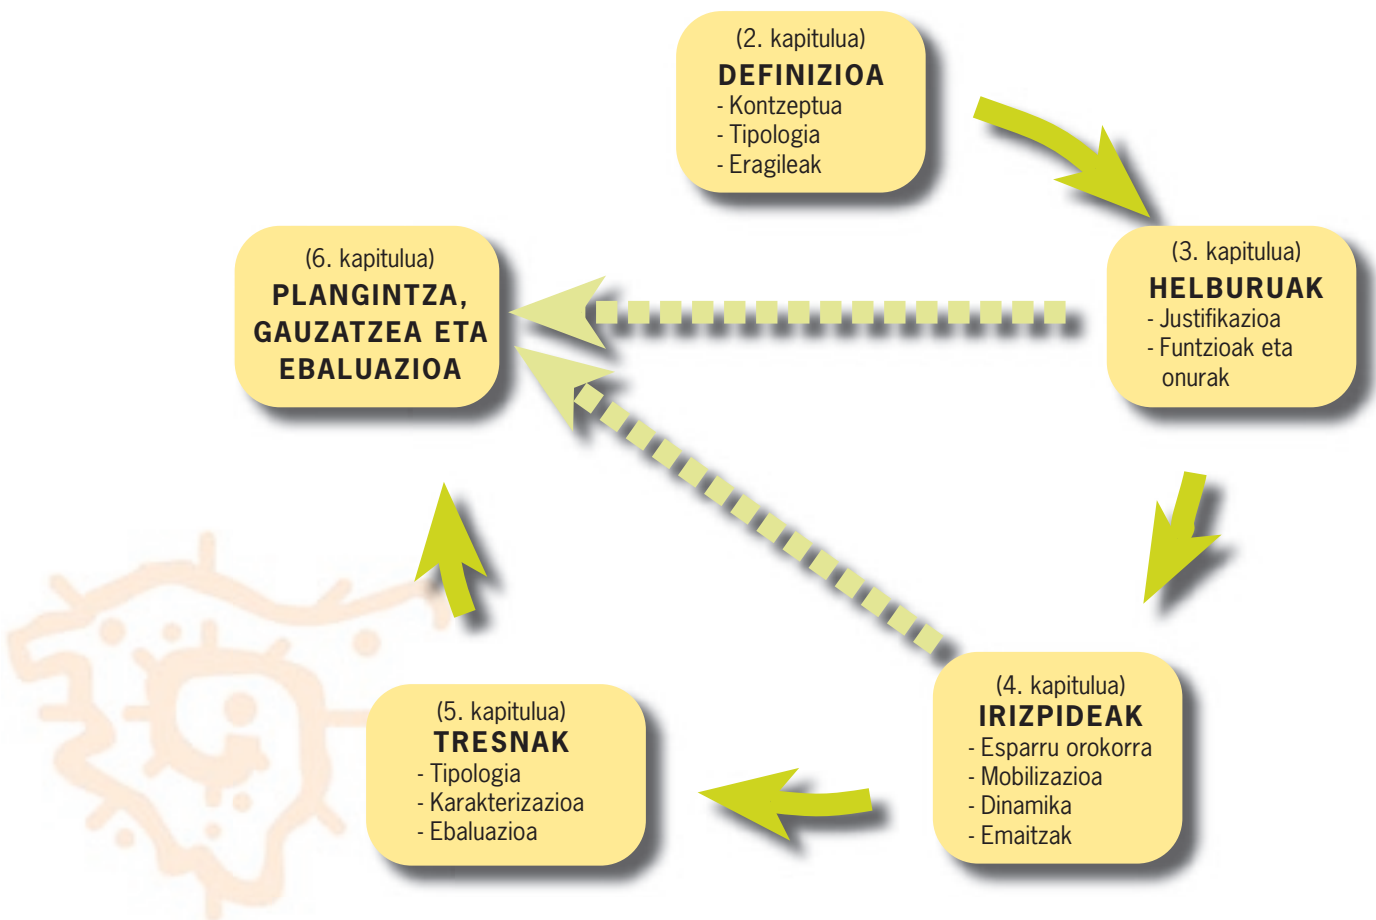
(2. kapitulua)
DEFINIZIOA
- Kontzeptua
- Tipologia
- Eragileak

(3. kapitulua)
HELBURUAK
- Justifikazioa
- Funtzioak eta onurak

(4. kapitulua)
IRIZPIDEAK
- Esparru orokorra
- Mobilizazioa
- Dinamika
- Emaitzak

(5. kapitulua)
TRESNAK
- Tipologia
- Karakterizazioa
- Ebaluazioa

(6. kapitulua)
PLANGINTZA, GAUZATZEA ETA EBALUAZIOA